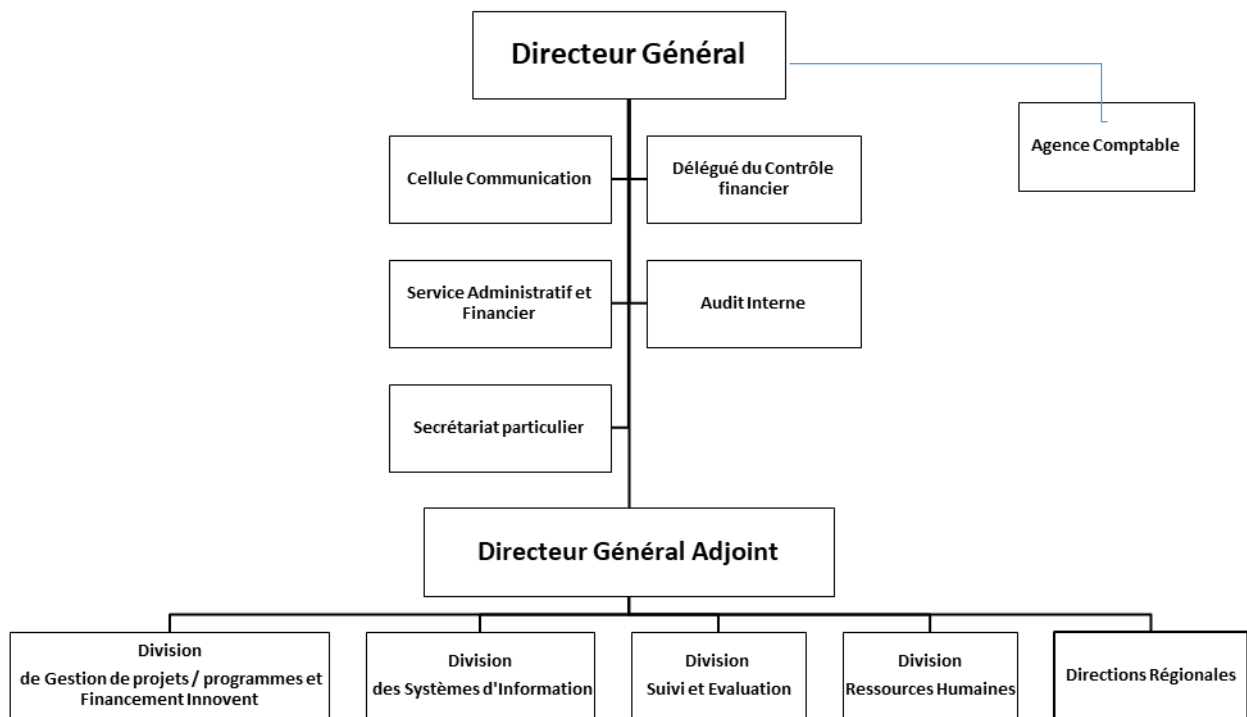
Directeur Général

Agence Comptable

Cellule Communication

Délégué du Contrôle financier

Service Administratif et Financier

Audit Interne

Secrétariat particulier

Directeur Général Adjoint

Division de Gestion de projets / programmes et Financement Innovent

Division des Systèmes d'Information

Division Suivi et Evaluation

Division Ressources Humaines

Directions Régionales